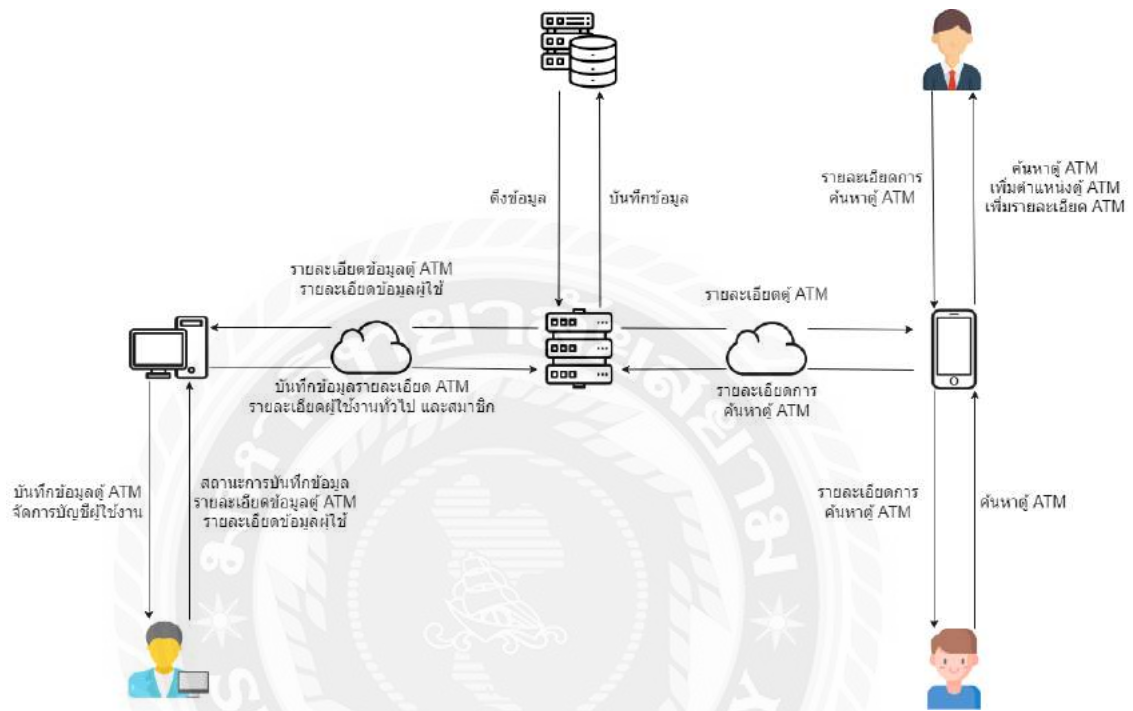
ดึงข้อมูล

บันทึกข้อมูล

รายละเอียดการ
ค้นหาตู้ ATM

ค้นหาตู้ ATM
เพิ่มตำแหน่งตู้ ATM
เพิ่มรายละเอียด ATM

รายละเอียดข้อมูลตู้ ATM
รายละเอียดข้อมูลผู้ใช้

รายละเอียดตู้ ATM

บันทึกข้อมูลรายละเอียด ATM
รายละเอียดผู้ใช้งานทั่วไป และสมาชิก

รายละเอียดการ
ค้นหาตู้ ATM

บันทึกข้อมูลตู้ ATM
จัดการบัญชีผู้ใช้งาน

สถานะการบันทึกข้อมูล
รายละเอียดข้อมูลตู้ ATM
รายละเอียดข้อมูลผู้ใช้

รายละเอียดการ
ค้นหาตู้ ATM

ค้นหาตู้ ATM